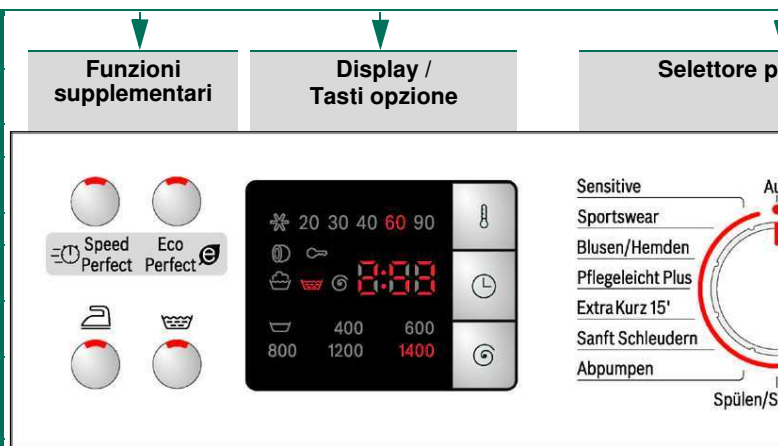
Funzioni supplementari

Display / Tasti opzione

Selettore p

Speed Perfect

Eco Perfect

20 30 40 60 90

8:88

400 600

800 1200 1400

Sensitive

Sportswear

Blusen/Hemden

Pflegeleicht Plus

Extra Kurz 15'

Sanft Schleudern

Abpumpen

Au

Spülen/S